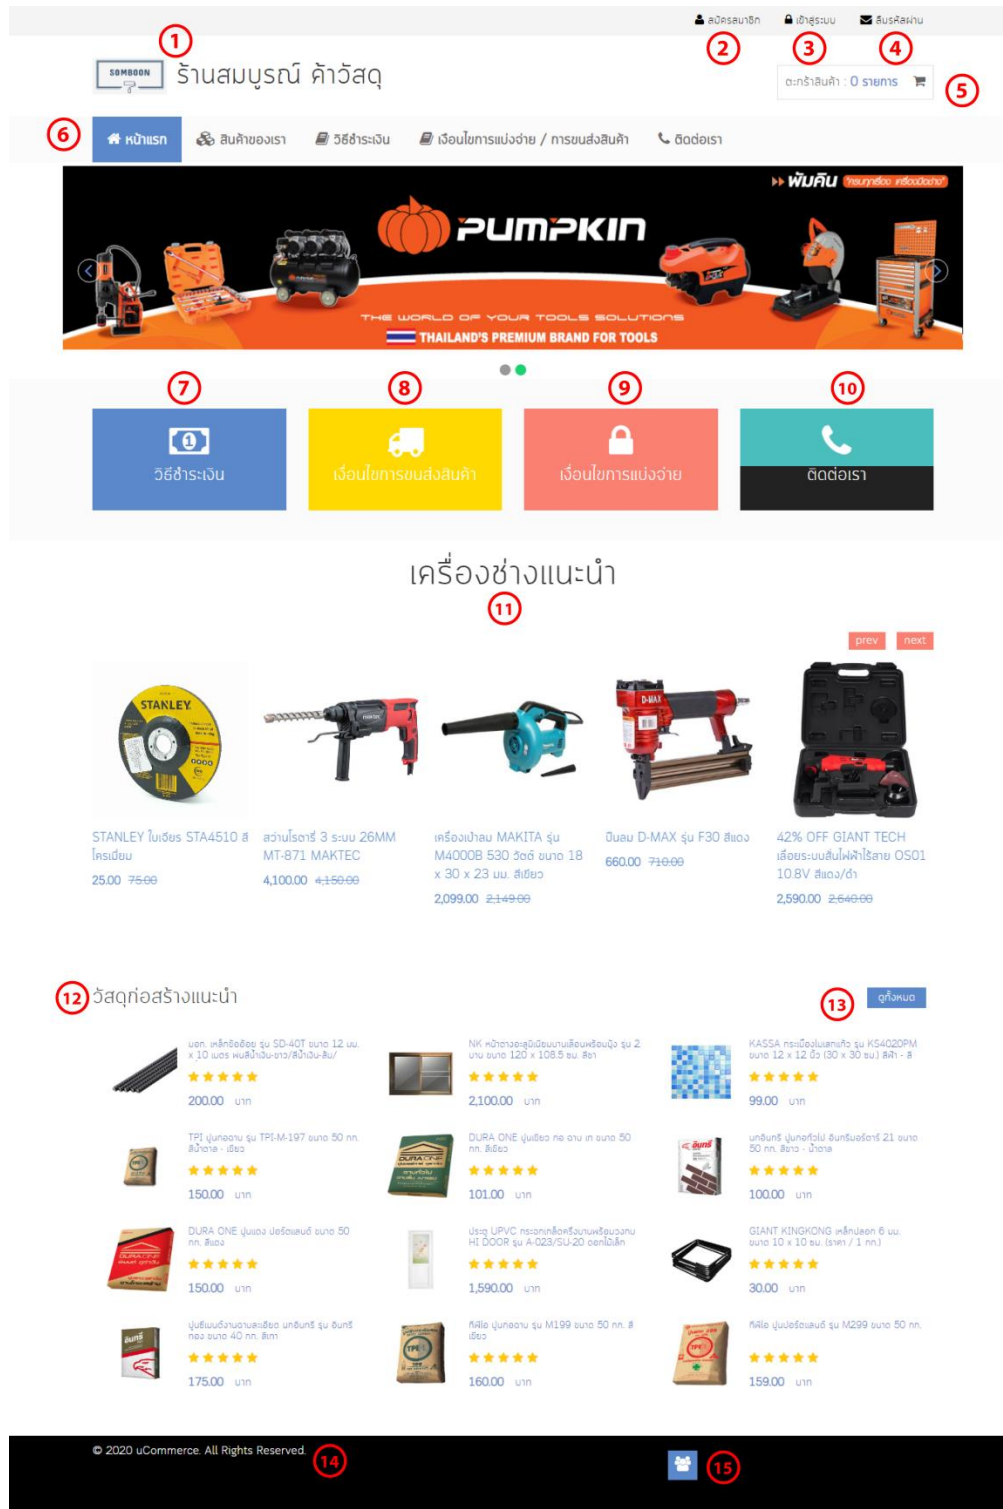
สมัครสมาชิก เข้าสู่ระบบ ลืมรหัสผ่าน

1 2 3 4

SOMBOON ร้านสมบูรณ์ ค้าวัสดุ

ตะกร้าสินค้า : 0 รายการ 5

6 หน้าแรก สินค้าของเรา วิธีชำระเงิน เงื่อนไขการแบ่งจ่าย / การขนส่งสินค้า ติดต่อเรา

พัมคิน PUMPKIN THE WORLD OF YOUR TOOLS SOLUTIONS THAILAND'S PREMIUM BRAND FOR TOOLS

7 8 9 10

วิธีชำระเงิน เงื่อนไขการขนส่งสินค้า เงื่อนไขการแบ่งจ่าย ติดต่อเรา

เครื่องช่างแนะนำ

11

prev next

STANLEY ใบเจียร STA4510 สีโครเมียม
25.00 75.00

สว่านโรตารี่ 3 ระบบ 26MM MT-871 MAKTEC
4,100.00 4,150.00

เครื่องเป่าลม MAKITA รุ่น M4000B 530 วัตต์ ขนาด 18 x 30 x 23 มม. สีเขียว
2,099.00 2,149.00

ปืนลม D-MAX รุ่น F30 สีแดง
660.00 710.00

42% OFF GIANT TECH เลื่อยระบบสั่นไฟฟ้าไร้สาย OS01 10.8V สีแดง/ดำ
2,590.00 2,640.00

12 วัสดุก่อสร้างแนะนำ 13 ดูทั้งหมด

มอก. เหล็กข้ออ้อย รุ่น SD-40T ขนาด 12 มม. x 10 เมตร
200.00 บาท

NK หน้าต่างอะลูมิเนียมบานเลื่อนพร้อมมุ้ง รุ่น 2 บาน ขนาด 120 x 108.5 ซม. สีชา
2,100.00 บาท

KASSA กระเบื้องโมเสกแก้ว รุ่น KS4020PM ขนาด 12 x 12 นิ้ว (30 x 30 ซม.) สีฟ้า - ส
99.00 บาท

TPI ปูนก่อฉาบ รุ่น TPI-M-197 ขนาด 50 กก. สีน้ำตาล - เขียว
150.00 บาท

DURA ONE ปูนเขียว กอ ฉาบ ท ขนาด 50 กก. สีเขียว
101.00 บาท

นกอินทรี ปูนก่อทั่วไป อินทรีมอร์ตาร์ 21 ขนาด 50 กก. สีขาว - น้ำตาล
100.00 บาท

DURA ONE ปูนแดง ปอร์ตแลนด์ ขนาด 50 กก. สีแดง
150.00 บาท

ประตู UPVC กระจกเกล็ดพร้อมบานพร้อมวงกบ HI DOOR รุ่น A-023/SU-20 ดอกไม้เล็ก
1,590.00 บาท

GIANT KINGKONG เหล็กฉาก 6 มม. ขนาด 10 x 10 ซม. (ราคา / 1 กก.)
30.00 บาท

ปูนซีเมนต์งานฉาบละเอียด นกอินทรี รุ่น อินทรี ทอง ขนาด 40 กก. สีเทา
175.00 บาท

ทีพีไอ ปูนก่อฉาบ รุ่น M199 ขนาด 50 กก. สีเขียว
160.00 บาท

ทีพีไอ ปูนปอร์ตแลนด์ รุ่น M299 ขนาด 50 กก.
159.00 บาท

© 2020 uCommerce. All Rights Reserved. 14

15